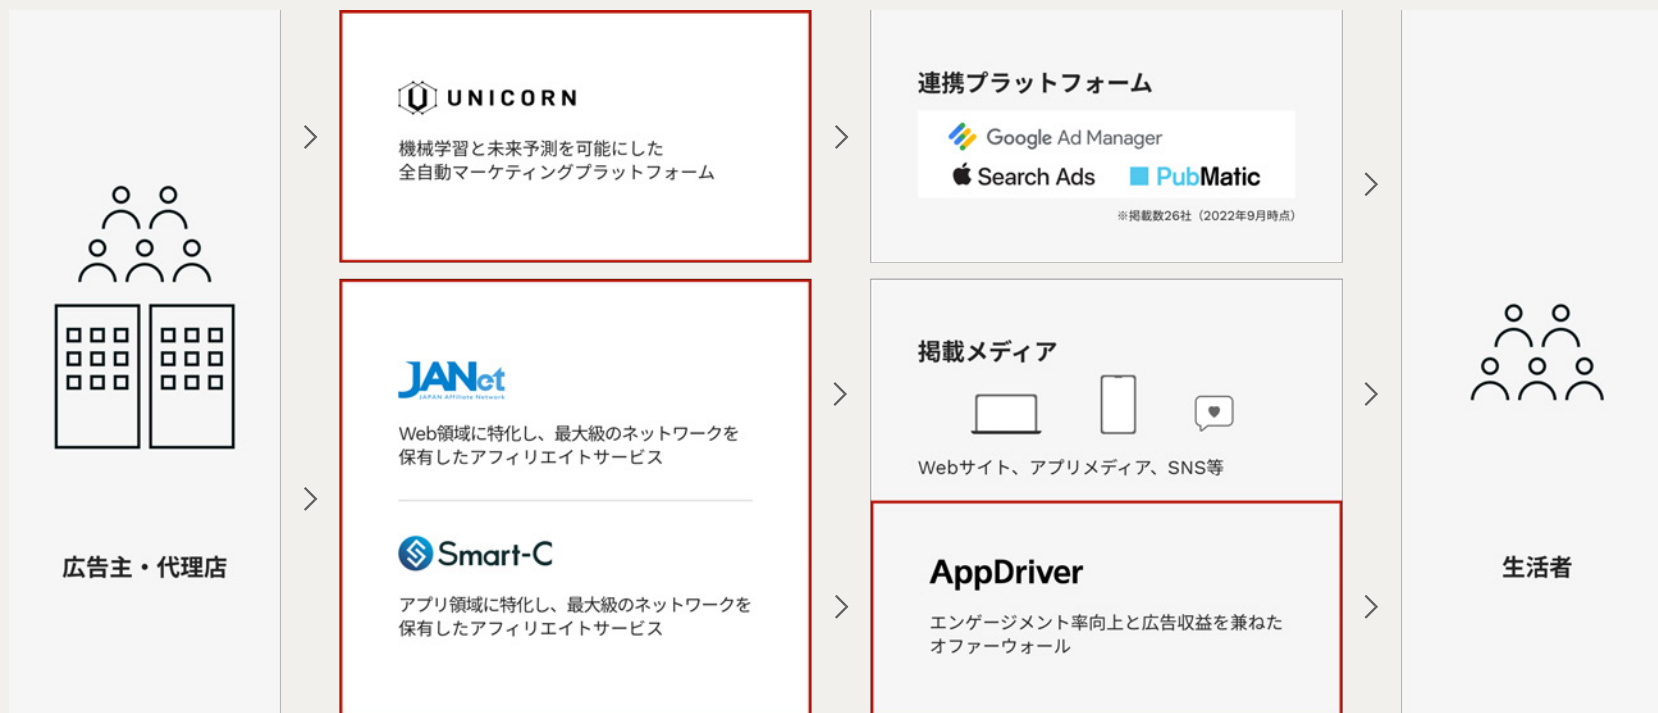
広告主・代理店

UNICORN

機械学習と未来予測を可能にした全自動マーケティングプラットフォーム

JANet
JAPAN Affiliate Network

Web領域に特化し、最大級のネットワークを保有したアフィリエイトサービス

Smart-C

アプリ領域に特化し、最大級のネットワークを保有したアフィリエイトサービス

連携プラットフォーム

Google Ad Manager
Search Ads
PubMatic

※掲載数26社（2022年9月時点）

掲載メディア

Webサイト、アプリメディア、SNS等

AppDriver

エンゲージメント率向上と広告収益を兼ねたオファーウォール

生活者